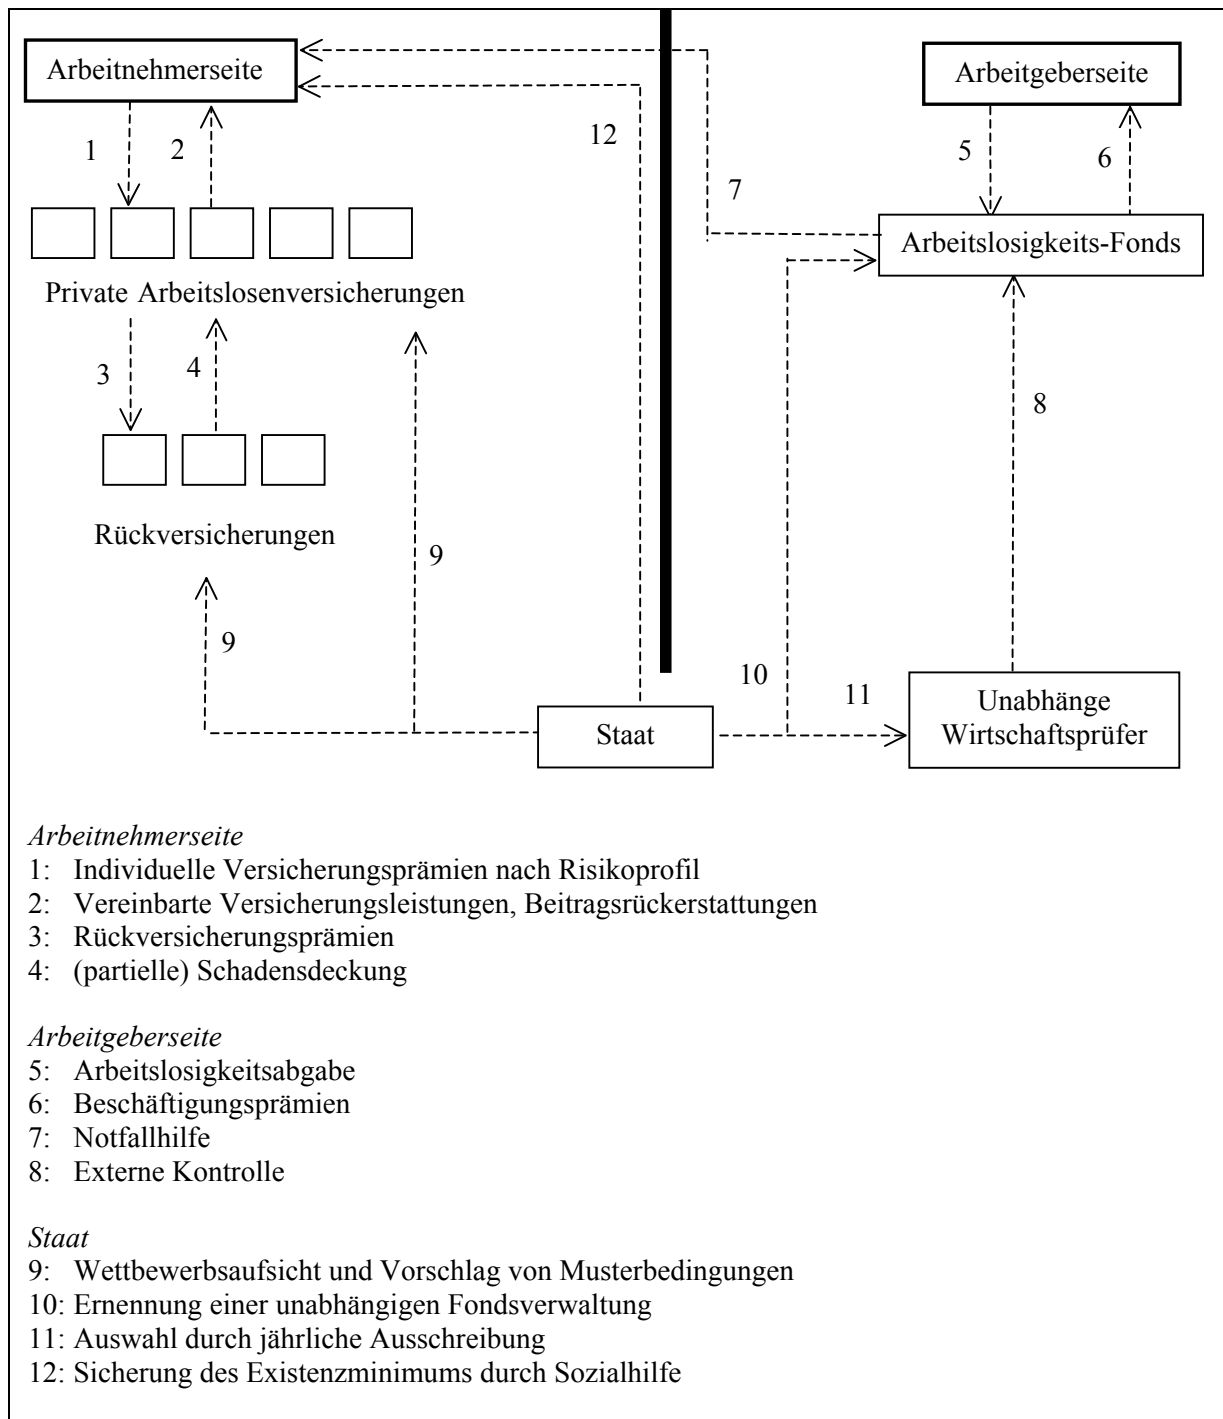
Arbeitnehmerseite

Arbeitgeberseite

1 2

12

5 6

7

Arbeitslosigkeits-Fonds

Private Arbeitslosenversicherungen

3 4

8

Rückversicherungen

9

9

10

11

Staat

Unabhänge Wirtschaftsprüfer

*Arbeitnehmerseite*
1: Individuelle Versicherungsprämien nach Risikoprofil
2: Vereinbarte Versicherungsleistungen, Beitragsrückerstattungen
3: Rückversicherungsprämien
4: (partielle) Schadensdeckung

*Arbeitgeberseite*
5: Arbeitslosigkeitsabgabe
6: Beschäftigungsprämien
7: Notfallhilfe
8: Externe Kontrolle

*Staat*
9: Wettbewerbsaufsicht und Vorschlag von Musterbedingungen
10: Ernennung einer unabhängigen Fondsverwaltung
11: Auswahl durch jährliche Ausschreibung
12: Sicherung des Existenzminimums durch Sozialhilfe